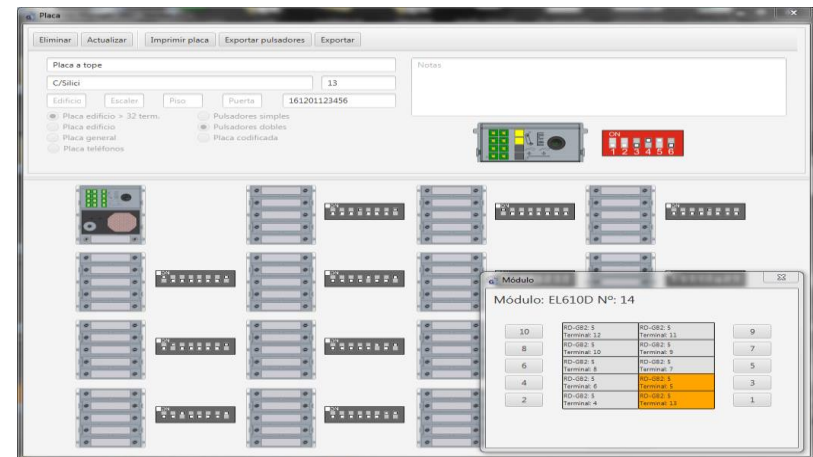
Placa

Eliminar | Actualizar | Imprimir placa | Exportar pulsadores | Exportar

Placa a tope
C/Silici
13
Edificio | Escaler | Piso | Puerta | 161201123456
Notas

Placa edificio > 32 term.
Placa edificio
Placa general
Placa teléfonos
Pulsadores simples
Pulsadores dobles
Placa codificada

ON
1 2 3 4 5 6

Módulo

Módulo: EL610D Nº: 14

| | | | |
|---|---|---|---|
| 10 | RD-G82: 5 Terminal: 12 | RD-G82: 5 Terminal: 11 | 9 |
| 8 | RD-G82: 5 Terminal: 10 | RD-G82: 5 Terminal: 9 | 7 |
| 6 | RD-G82: 5 Terminal: 8 | RD-G82: 5 Terminal: 7 | 5 |
| 4 | RD-G82: 5 Terminal: 6 | RD-G82: 5 Terminal: 5 | 3 |
| 2 | RD-G82: 5 Terminal: 4 | RD-G82: 5 Terminal: 13 | 1 |